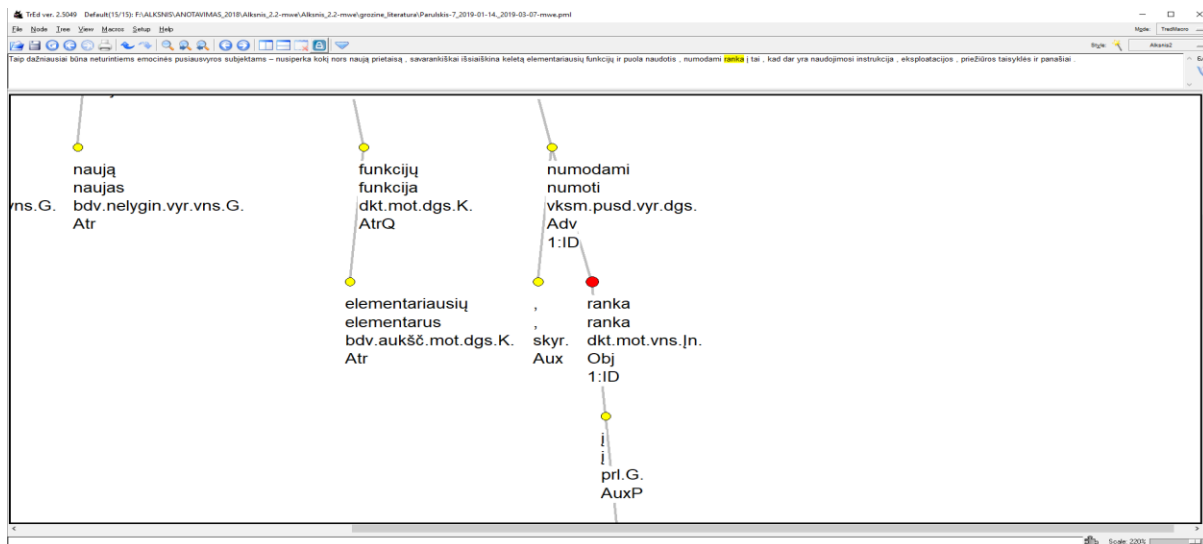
TrEd ver. 2.5049 Default(15/15): F:\ALKSNIS\ANOTAVIMAS_2018\Alksnis_2.2-mwe\Alksnis_2.2-mwe\grozine_literatura\Paruliskis-7_2019-01-14_2019-03-07-mwe.pml

File Node Tree View Macros Setup Help

Style: Alksnis2

Mode: TredMacro

Taip dažniausiai būna neturintiems emocinės pusiausvyros subjektams – nusiperka kokį nors naują prietaisą , savarankiškai išsiaiškina keletą elementariausių funkcijų ir puola naudotis , numodami ranka į tai , kad dar yra naudojimosi instrukcija , eksploatacijos , priežiūros taisyklės ir panašiai .

naują
naujas
bdv.nelygin.vyr.vns.G.
Atr

vns.G.

funkcijų
funkcija
dkt.mot.dgs.K.
AtrQ

numodami
numoti
vksm.pusd.vyr.dgs.
Adv
1:ID

elementariausių
elementarus
bdv.aukšč.mot.dgs.K.
Atr

,
,
skyr.
Aux

ranka
ranka
dkt.mot.vns.Įn.
Obj
1:ID

į
į
prl.G.
AuxP

Scale: 220%